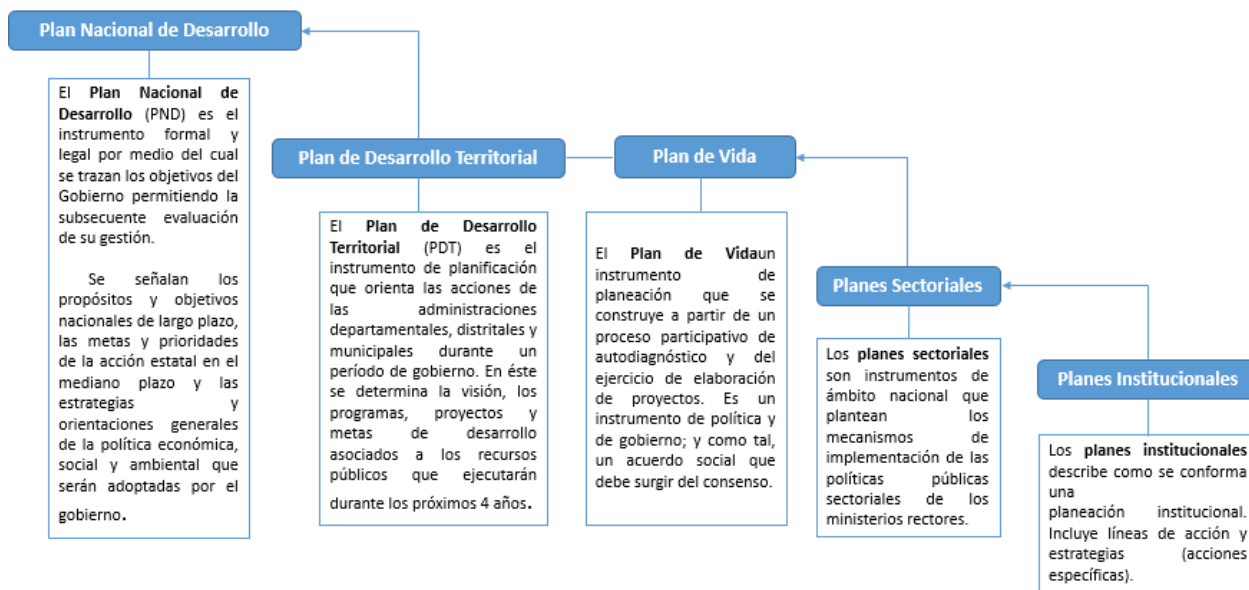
Plan Nacional de Desarrollo

El **Plan Nacional de Desarrollo** (PND) es el instrumento formal y legal por medio del cual se trazan los objetivos del Gobierno permitiendo la subsecuente evaluación de su gestión.

Se señalan los propósitos y objetivos nacionales de largo plazo, las metas y prioridades de la acción estatal en el mediano plazo y las estrategias y orientaciones generales de la política económica, social y ambiental que serán adoptadas por el gobierno.

Plan de Desarrollo Territorial

El **Plan de Desarrollo Territorial** (PDT) es el instrumento de planificación que orienta las acciones de las administraciones departamentales, distritales y municipales durante un período de gobierno. En éste se determina la visión, los programas, proyectos y metas de desarrollo asociados a los recursos públicos que ejecutarán durante los próximos 4 años.

Plan de Vida

El **Plan de Vida**un instrumento de planeación que se construye a partir de un proceso participativo de autodiagnóstico y del ejercicio de elaboración de proyectos. Es un instrumento de política y de gobierno; y como tal, un acuerdo social que debe surgir del consenso.

Planes Sectoriales

Los **planes sectoriales** son instrumentos de ámbito nacional que plantean los mecanismos de implementación de las políticas públicas sectoriales de los ministerios rectores.

Planes Institucionales

Los **planes institucionales** describe como se conforma una planeación institucional. Incluye líneas de acción y estrategias (acciones específicas).